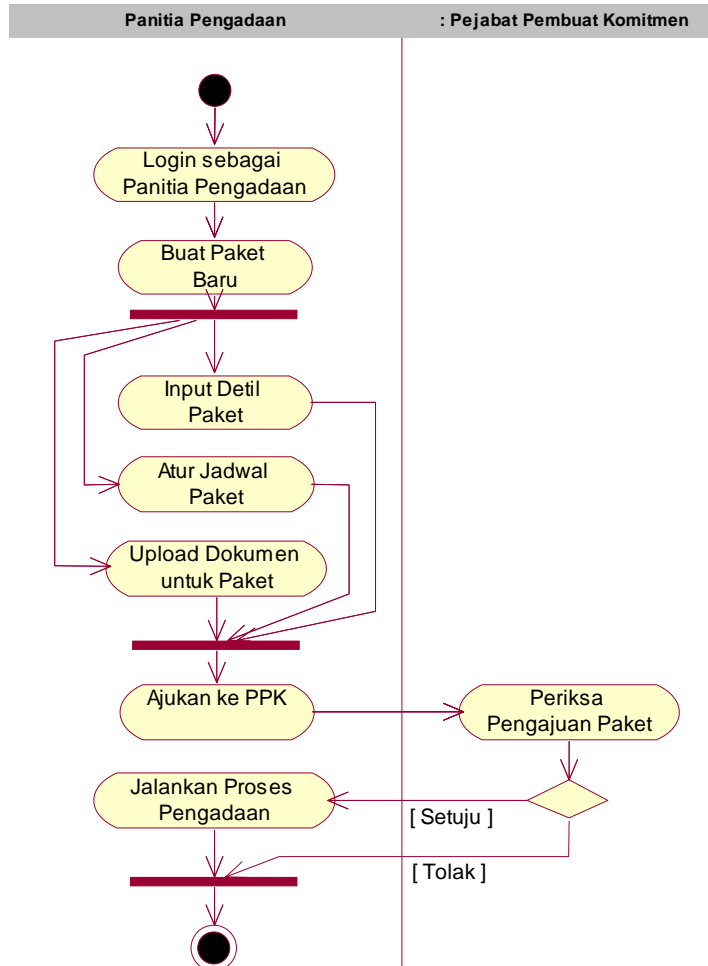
Panitia Pengadaan

: Pejabat Pembuat Komitmen

Login sebagai Panitia Pengadaan

Buat Paket Baru

Input Detil Paket

Atur Jadwal Paket

Upload Dokumen untuk Paket

Ajukan ke PPK

Periksa Pengajuan Paket

Jalankan Proses Pengadaan

[ Setuju ]

[ Tolak ]